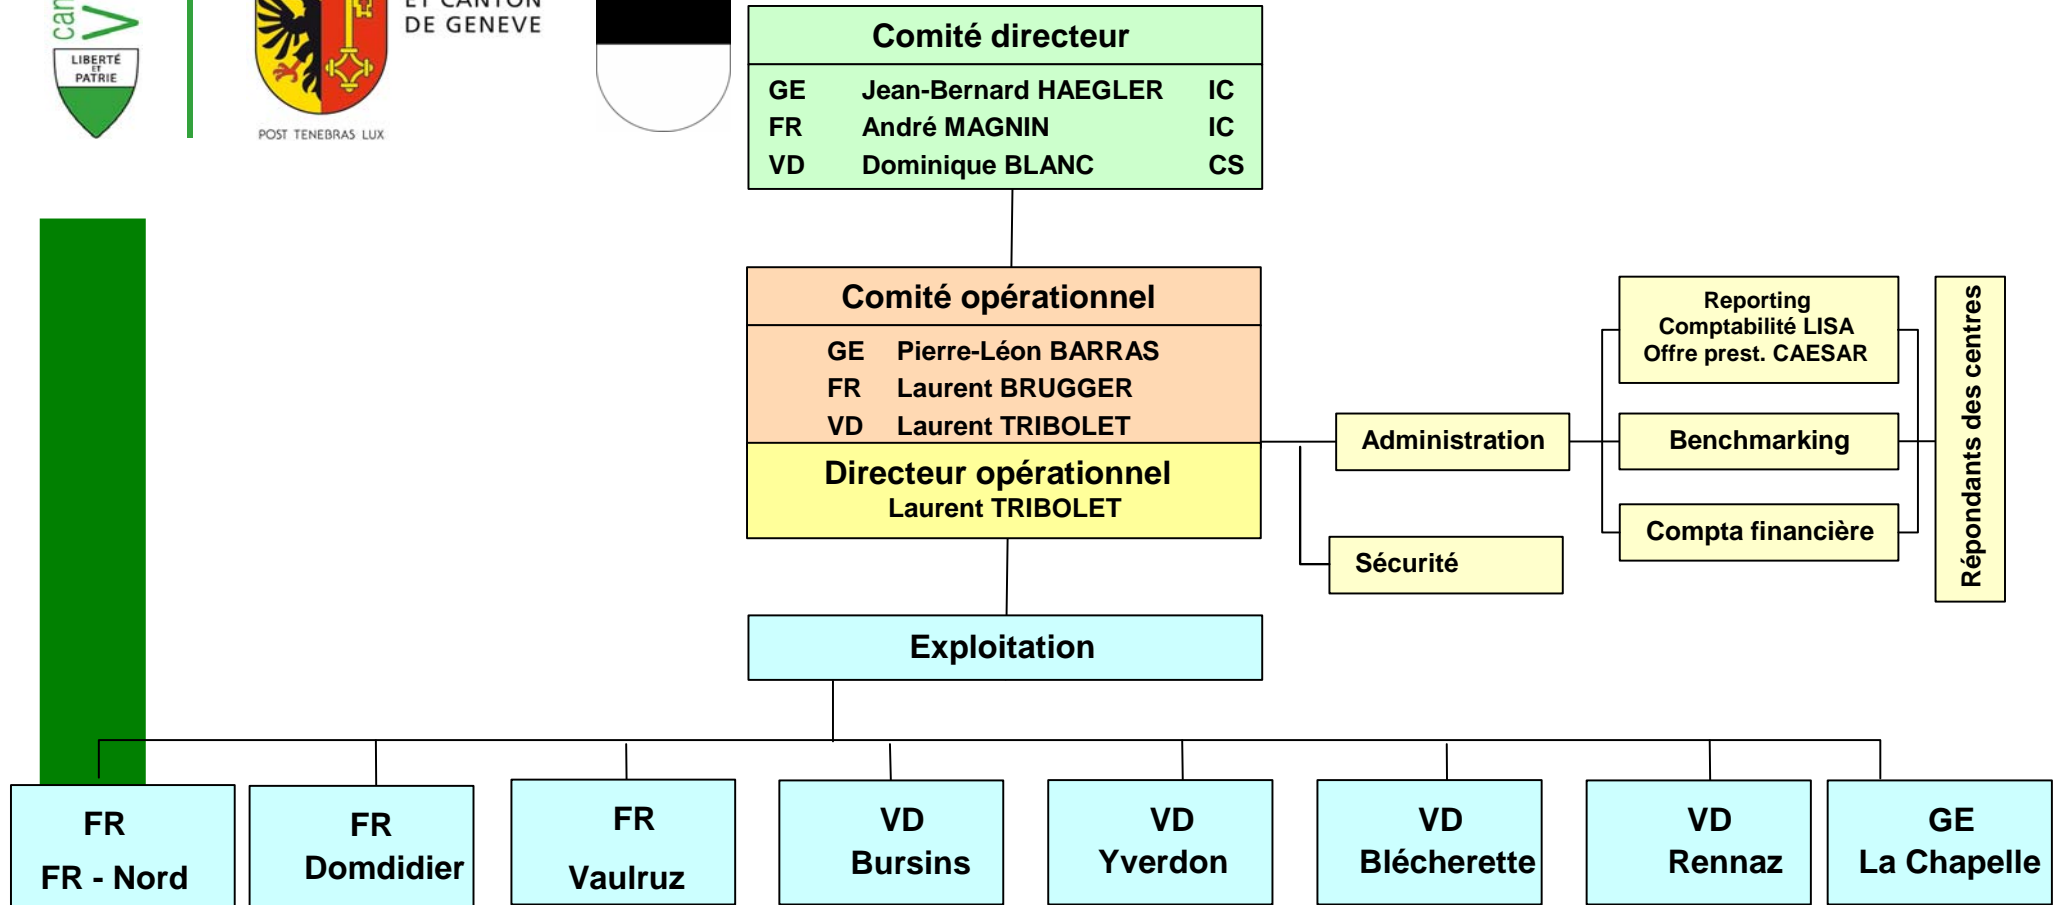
can

LIBERTÉ ET PATRIE

ET CANTON DE GENEVE

POST TENEBRAS LUX

Comité directeur

GE Jean-Bernard HAEGLER IC
FR André MAGNIN IC
VD Dominique BLANC CS

Comité opérationnel

GE Pierre-Léon BARRAS
FR Laurent BRUGGER
VD Laurent TRIBOLET

Directeur opérationnel
Laurent TRIBOLET

Administration

Sécurité

Reporting
Comptabilité LISA
Offre prest. CAESAR

Benchmarking

Compta financière

Répondants des centres

Exploitation

FR
FR - Nord

FR
Domdidier

FR
Vaulruz

VD
Bursins

VD
Yverdon

VD
Blécherette

VD
Rennaz

GE
La Chapelle